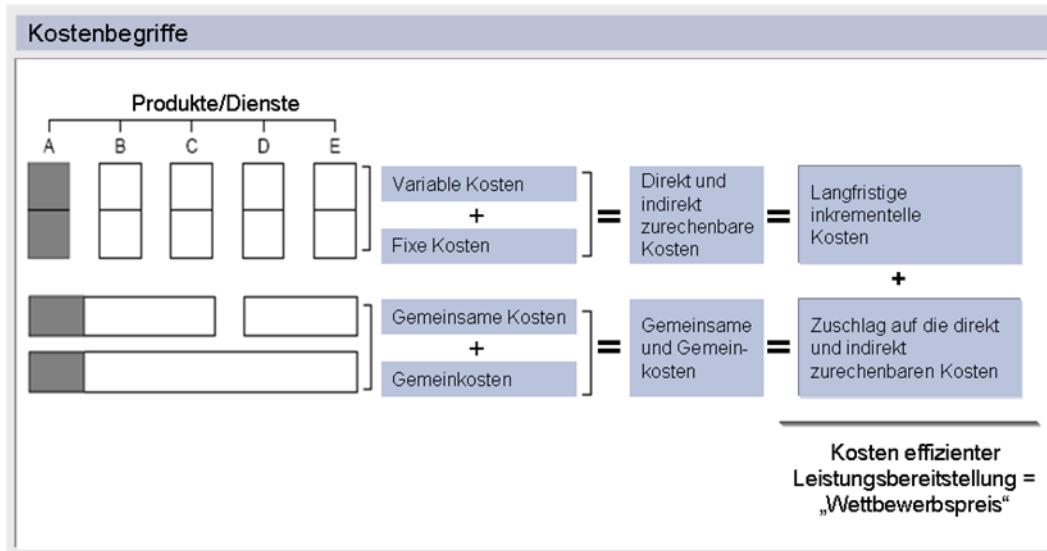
Kostenbegriffe

Produkte/Dienste

A B C D E

Variable Kosten
+
Fixe Kosten

=

Direkt und indirekt zurechenbare Kosten

=

Langfristige inkrementelle Kosten

+

Gemeinsame Kosten
+
Gemeinkosten

=

Gemeinsame und Gemeinkosten

=

Zuschlag auf die direkt und indirekt zurechenbaren Kosten

Kosten effizienter Leistungsbereitstellung = „Wettbewerbspreis“